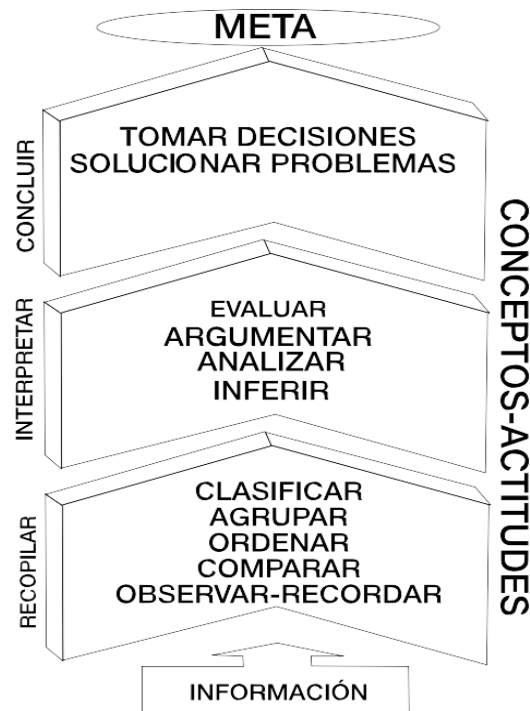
META

CONCLUIR

TOMAR DECISIONES
SOLUCIONAR PROBLEMAS

INTERPRETAR

EVALUAR
ARGUMENTAR
ANALIZAR
INFERIR

RECOPILAR

CLASIFICAR
AGRUPAR
ORDENAR
COMPARAR
OBSERVAR-RECORDAR

INFORMACIÓN

CONCEPTOS-ACTITUDES